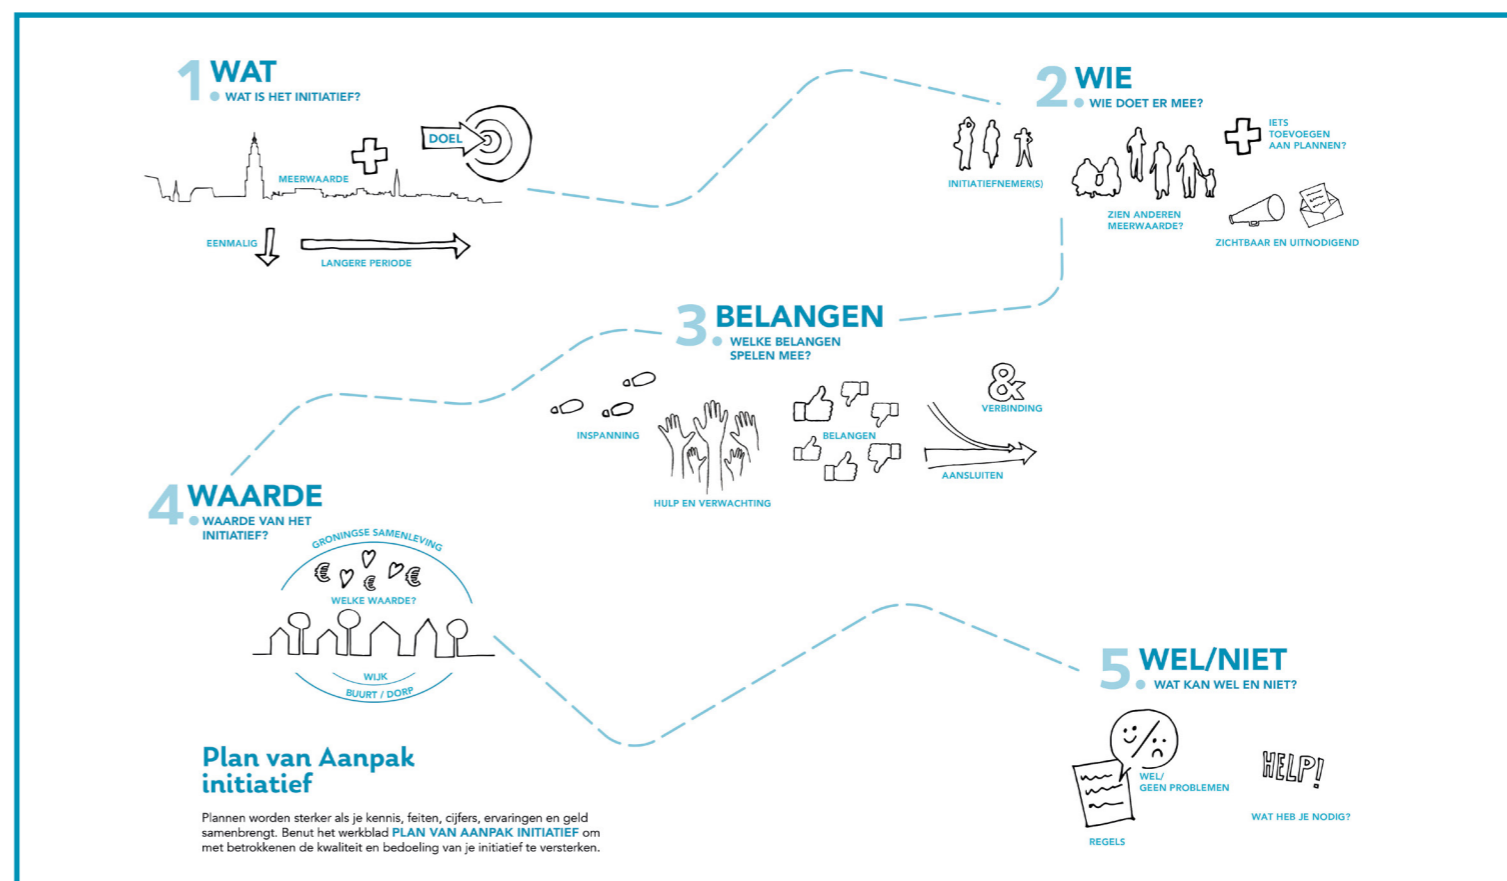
1 WAT
WAT IS HET INITIATIEF?

DOEL
MEERWAARDE
EENMALIG
LANGERE PERIODE

2 WIE
WIE DOET ER MEE?

INITIATIEFNEMER(S)
IETS TOEVOEGEN AAN PLANNEN?
ZIEN ANDEREN MEERWAARDE?
ZICHTBAAR EN UITNODIGEND

3 BELANGEN
WELKE BELANGEN SPELEN MEE?

INSPANNING
HULP EN VERWACHTING
BELANGEN
&
VERBINDING
AANSLUITEN

4 WAARDE
WAARDE VAN HET INITIATIEF?

GRONINGSE SAMENLEVING
WELKE WAARDE?
WIJK
BUURT / DORP

5 WEL/NIET
WAT KAN WEL EN NIET?

WEL/ GEEN PROBLEMEN
REGELS
HELP!
WAT HEB JE NODIG?

Plan van Aanpak initiatief

Plannen worden sterker als je kennis, feiten, cijfers, ervaringen en geld samenbrengt. Benut het werkblad PLAN VAN AANPAK INITIATIEF om met betrokkenen de kwaliteit en bedoeling van je initiatief te versterken.